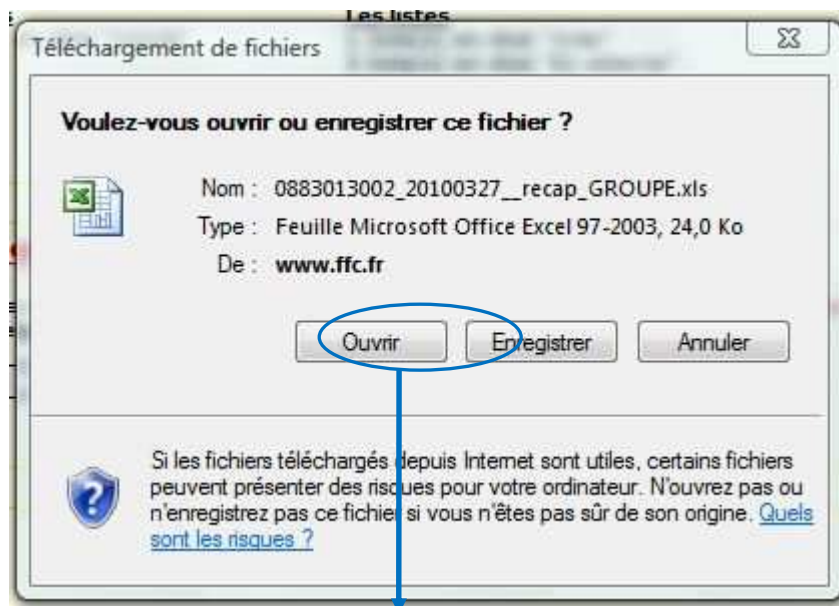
Les listes

Téléchargement de fichiers

Voulez-vous ouvrir ou enregistrer ce fichier ?

Nom : 0883013002_20100327__recap_GROUPE.xls
Type : Feuille Microsoft Office Excel 97-2003, 24,0 Ko
De : www.ffc.fr

Ouvrir Enregistrer Annuler

Si les fichiers téléchargés depuis Internet sont utiles, certains fichiers peuvent présenter des risques pour votre ordinateur. N'ouvrez pas ou n'enregistrez pas ce fichier si vous n'êtes pas sûr de son origine. Quels sont les risques ?